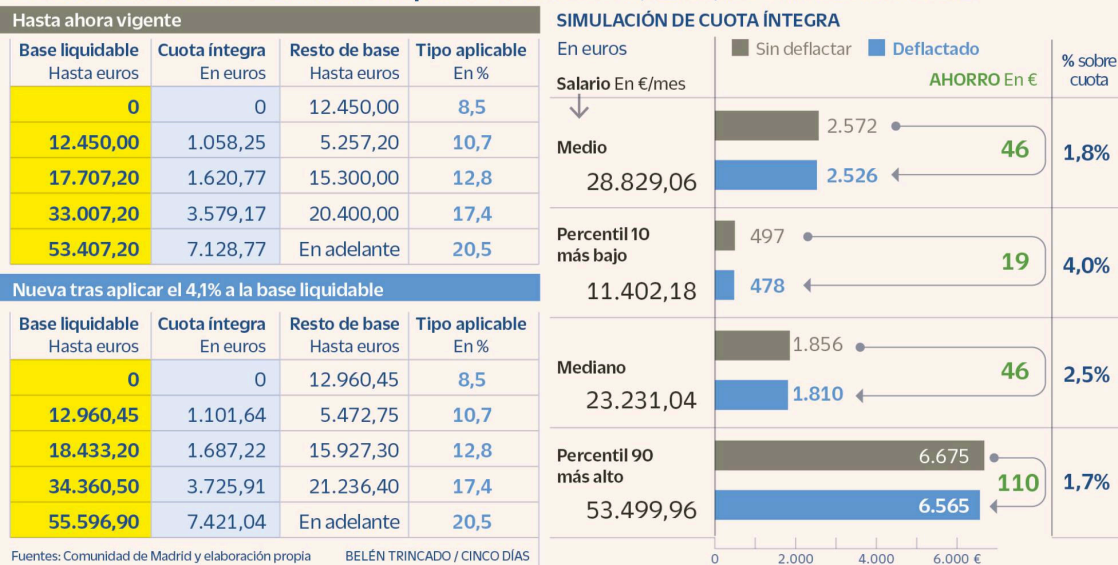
Hasta ahora vigente

| Base liquidable Hasta euros | Cuota íntegra En euros | Resto de base Hasta euros | Tipo aplicable En % |
|---|---|---|---|
| 0 | 0 | 12.450,00 | 8,5 |
| 12.450,00 | 1.058,25 | 5.257,20 | 10,7 |
| 17.707,20 | 1.620,77 | 15.300,00 | 12,8 |
| 33.007,20 | 3.579,17 | 20.400,00 | 17,4 |
| 53.407,20 | 7.128,77 | En adelante | 20,5 |

Nueva tras aplicar el 4,1% a la base liquidable

| Base liquidable Hasta euros | Cuota íntegra En euros | Resto de base Hasta euros | Tipo aplicable En % |
|---|---|---|---|
| 0 | 0 | 12.960,45 | 8,5 |
| 12.960,45 | 1.101,64 | 5.472,75 | 10,7 |
| 18.433,20 | 1.687,22 | 15.927,30 | 12,8 |
| 34.360,50 | 3.725,91 | 21.236,40 | 17,4 |
| 55.596,90 | 7.421,04 | En adelante | 20,5 |

Fuentes: Comunidad de Madrid y elaboración propia BELÉN TRINCADO / CINCO DÍAS

SIMULACIÓN DE CUOTA ÍNTEGRA

En euros Sin deflactar Deflactado % sobre cuota

Salario En €/mes AHORRO En €

Medio 28.829,06 2.572 2.526 46 1,8%

Percentil 10 más bajo 11.402,18 497 478 19 4,0%

Mediano 23.231,04 1.856 1.810 46 2,5%

Percentil 90 más alto 53.499,96 6.675 6.565 110 1,7%

0 2.000 4.000 6.000 €